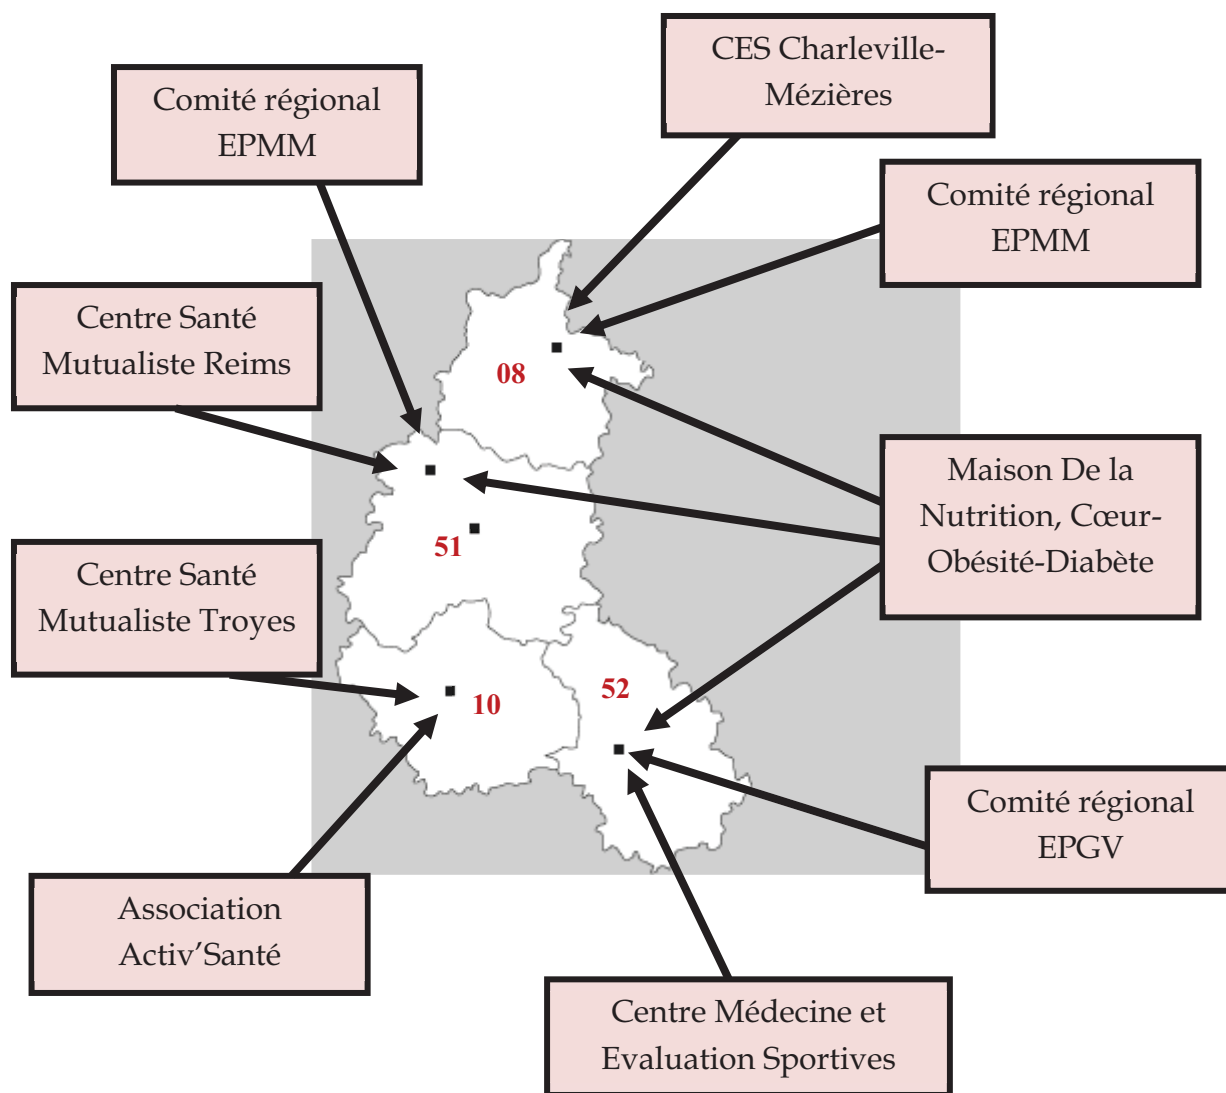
CES Charleville-Mézières

Comité régional EPMM

Comité régional EPMM

Centre Santé Mutualiste Reims

08

51

Maison De la Nutrition, Cœur-Obésité-Diabète

Centre Santé Mutualiste Troyes

10

52

Comité régional EPGV

Association Activ'Santé

Centre Médecine et Evaluation Sportives